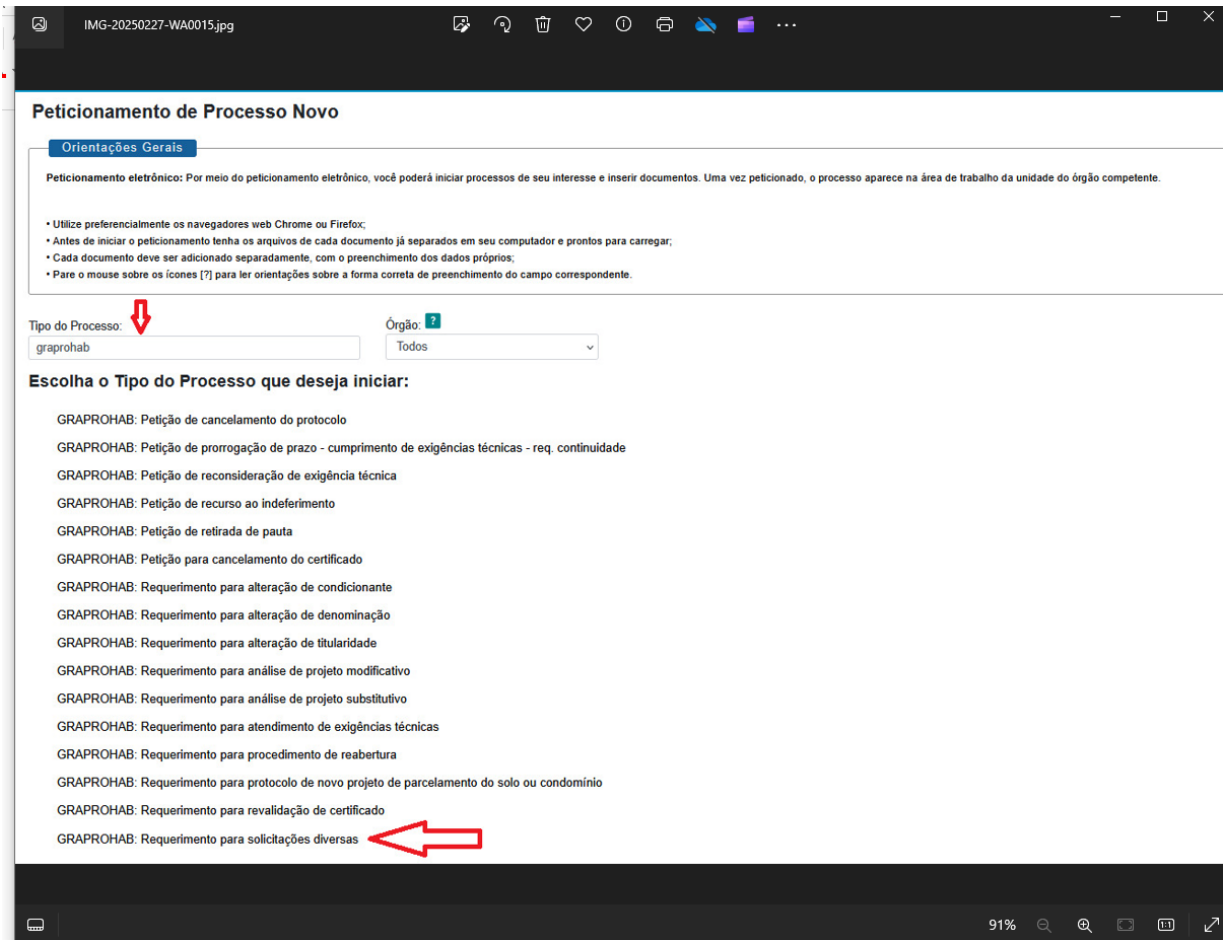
IMG-20250227-WA0015.jpg

Peticionamento de Processo Novo

Orientações Gerais

Peticionamento eletrônico: Por meio do peticionamento eletrônico, você poderá iniciar processos de seu interesse e inserir documentos. Uma vez peticionado, o processo aparece na área de trabalho da unidade do órgão competente.

• Utilize preferencialmente os navegadores web Chrome ou Firefox;
• Antes de iniciar o peticionamento tenha os arquivos de cada documento já separados em seu computador e prontos para carregar;
• Cada documento deve ser adicionado separadamente, com o preenchimento dos dados próprios;
• Pare o mouse sobre os ícones [?] para ler orientações sobre a forma correta de preenchimento do campo correspondente.

Tipo do Processo:
graprohab

Órgão: ?
Todos

Escolha o Tipo do Processo que deseja iniciar:

GRAPROHAB: Petição de cancelamento do protocolo
GRAPROHAB: Petição de prorrogação de prazo - cumprimento de exigências técnicas - req. continuidade
GRAPROHAB: Petição de reconsideração de exigência técnica
GRAPROHAB: Petição de recurso ao indeferimento
GRAPROHAB: Petição de retirada de pauta
GRAPROHAB: Petição para cancelamento do certificado
GRAPROHAB: Requerimento para alteração de condicionante
GRAPROHAB: Requerimento para alteração de denominação
GRAPROHAB: Requerimento para alteração de titularidade
GRAPROHAB: Requerimento para análise de projeto modificativo
GRAPROHAB: Requerimento para análise de projeto substitutivo
GRAPROHAB: Requerimento para atendimento de exigências técnicas
GRAPROHAB: Requerimento para procedimento de reabertura
GRAPROHAB: Requerimento para protocolo de novo projeto de parcelamento do solo ou condomínio
GRAPROHAB: Requerimento para revalidação de certificado
GRAPROHAB: Requerimento para solicitações diversas

91%